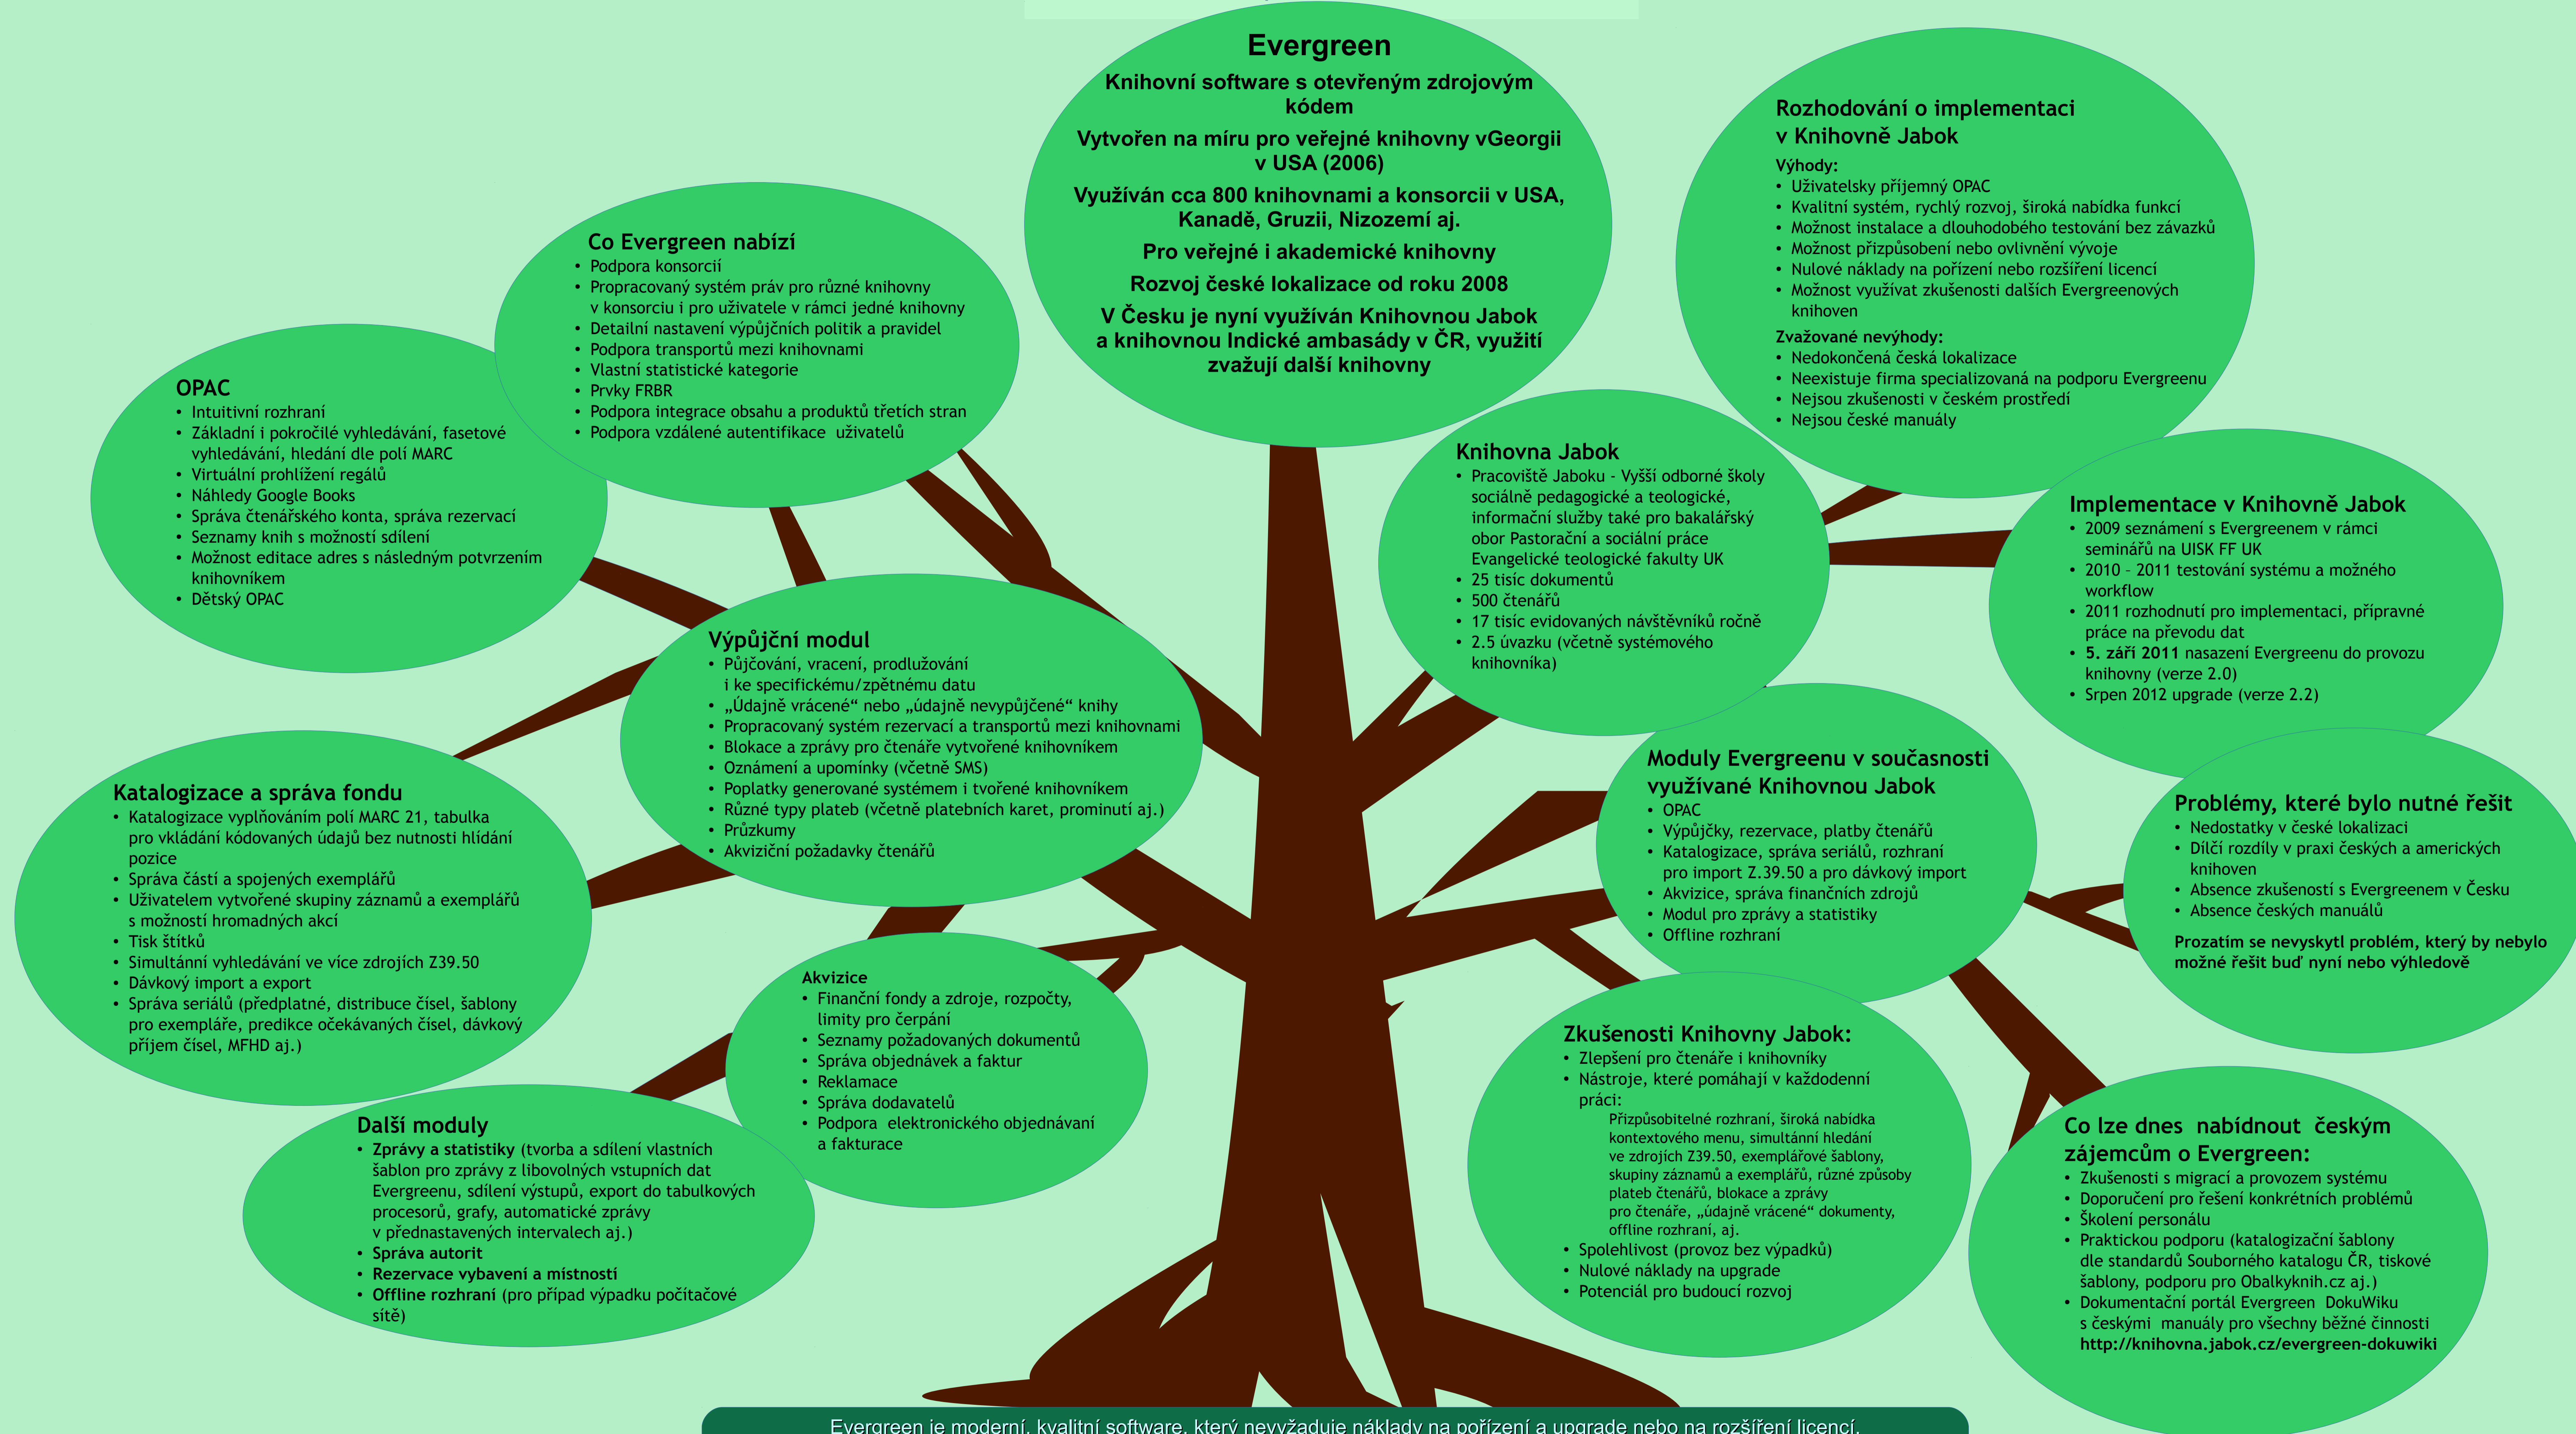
Evergreen

Knihovní software s otevřeným zdrojovým kódem

Vytvořen na míru pro veřejné knihovny vGeorgii v USA (2006)

Využíván cca 800 knihovnami a konsorcii v USA, Kanadě, Gruzii, Nizozemí aj.

Pro veřejné i akademické knihovny

Rozvoj české lokalizace od roku 2008

V Česku je nyní využíván Knihovnou Jabok a knihovnou Indické ambasády v ČR, využití zvažují další knihovny

Co Evergreen nabízí
• Podpora konsorcií
• Propracovaný systém práv pro různé knihovny v konsorciu i pro uživatele v rámci jedné knihovny
• Detailní nastavení výpůjčních politik a pravidel
• Podpora transportů mezi knihovnami
• Vlastní statistické kategorie
• Prvky FRBR
• Podpora integrace obsahu a produktů třetích stran
• Podpora vzdálené autentifikace uživatelů

OPAC
• Intuitivní rozhraní
• Základní i pokročilé vyhledávání, fasetové vyhledávání, hledání dle polí MARC
• Virtuální prohlížení regálů
• Náhledy Google Books
• Správa čtenářského konta, správa rezervací
• Seznamy knih s možností sdílení
• Možnost editace adres s následným potvrzením knihovníkem
• Dětský OPAC

Rozhodování o implementaci v Knihovně Jabok
Výhody:
• Uživatelsky příjemný OPAC
• Kvalitní systém, rychlý rozvoj, široká nabídka funkcí
• Možnost instalace a dlouhodobého testování bez závazků
• Možnost přizpůsobení nebo ovlivnění vývoje
• Nulové náklady na pořízení nebo rozšíření licencí
• Možnost využívat zkušenosti dalších Evergreenových knihoven
Zvažované nevýhody:
• Nedokončená česká lokalizace
• Neexistuje firma specializovaná na podporu Evergreenu
• Nejsou zkušenosti v českém prostředí
• Nejsou české manuály

Knihovna Jabok
• Pracoviště Jaboku - Vyšší odborné školy sociálně pedagogické a teologické, informační služby také pro bakalářský obor Pastorační a sociální práce Evangelické teologické fakulty UK
• 25 tisíc dokumentů
• 500 čtenářů
• 17 tisíc evidovaných návštěvníků ročně
• 2.5 úvazku (včetně systémového knihovníka)

Implementace v Knihovně Jabok
• 2009 seznámení s Evergreenem v rámci seminářů na UISK FF UK
• 2010 – 2011 testování systému a možného workflow
• 2011 rozhodnutí pro implementaci, přípravné práce na převodu dat
• 5. září 2011 nasazení Evergreenu do provozu knihovny (verze 2.0)
• Srpen 2012 upgrade (verze 2.2)

Výpůjční modul
• Půjčování, vracení, prodlužování i ke specifickému/zpětnému datu
• „Údajně vrácené“ nebo „údajně nevypůjčené“ knihy
• Propracovaný systém rezervací a transportů mezi knihovnami
• Blokace a zprávy pro čtenáře vytvořené knihovníkem
• Oznámení a upomínky (včetně SMS)
• Poplatky generované systémem i tvořené knihovníkem
• Různé typy plateb (včetně platebních karet, prominutí aj.)
• Průzkumy
• Akviziční požadavky čtenářů

Katalogizace a správa fondu
• Katalogizace vyplňováním polí MARC 21, tabulka pro vkládání kódovaných údajů bez nutnosti hlídání pozice
• Správa částí a spojených exemplářů
• Uživatelem vytvořené skupiny záznamů a exemplářů s možností hromadných akcí
• Tisk štítků
• Simultánní vyhledávání ve více zdrojích Z39.50
• Dávkový import a export
• Správa seriálů (předplatné, distribuce čísel, šablony pro exempláře, predikce očekávaných čísel, dávkový příjem čísel, MFHD aj.)

Moduly Evergreenu v současnosti využívané Knihovnou Jabok
• OPAC
• Výpůjčky, rezervace, platby čtenářů
• Katalogizace, správa seriálů, rozhraní pro import Z.39.50 a pro dávkový import
• Akvizice, správa finančních zdrojů
• Modul pro zprávy a statistiky
• Offline rozhraní

Problémy, které bylo nutné řešit
• Nedostatky v české lokalizaci
• Dílčí rozdíly v praxi českých a amerických knihoven
• Absence zkušeností s Evergreenem v Česku
• Absence českých manuálů
Prozatím se nevyskytl problém, který by nebylo možné řešit buď nyní nebo výhledově

Akvizice
• Finanční fondy a zdroje, rozpočty, limity pro čerpání
• Seznamy požadovaných dokumentů
• Správa objednávek a faktur
• Reklamace
• Správa dodavatelů
• Podpora elektronického objednávání a fakturace

Zkušenosti Knihovny Jabok:
• Zlepšení pro čtenáře i knihovníky
• Nástroje, které pomáhají v každodenní práci:
Přizpůsobitelné rozhraní, široká nabídka kontextového menu, simultánní hledání ve zdrojích Z39.50, exemplářové šablony, skupiny záznamů a exemplářů, různé způsoby plateb čtenářů, blokace a zprávy pro čtenáře, „údajně vrácené“ dokumenty, offline rozhraní, aj.
• Spolehlivost (provoz bez výpadků)
• Nulové náklady na upgrade
• Potenciál pro budoucí rozvoj

Další moduly
• Zprávy a statistiky (tvorba a sdílení vlastních šablon pro zprávy z libovolných vstupních dat Evergreenu, sdílení výstupů, export do tabulkových procesorů, grafy, automatické zprávy v přednastavených intervalech aj.)
• Správa autorit
• Rezervace vybavení a místností
• Offline rozhraní (pro případ výpadku počítačové sítě)

Co lze dnes nabídnout českým zájemcům o Evergreen:
• Zkušenosti s migrací a provozem systému
• Doporučení pro řešení konkrétních problémů
• Školení personálu
• Praktickou podporu (katalogizační šablony dle standardů Souborného katalogu ČR, tiskové šablony, podporu pro Obalkyknih.cz aj.)
• Dokumentační portál Evergreen DokuWiku s českými manuály pro všechny běžné činnosti http://knihovna.jabok.cz/evergreen-dokuwiki

Evergreen je moderní, kvalitní software, který nevyžaduje náklady na pořízení a upgrade nebo na rozšíření licencí.